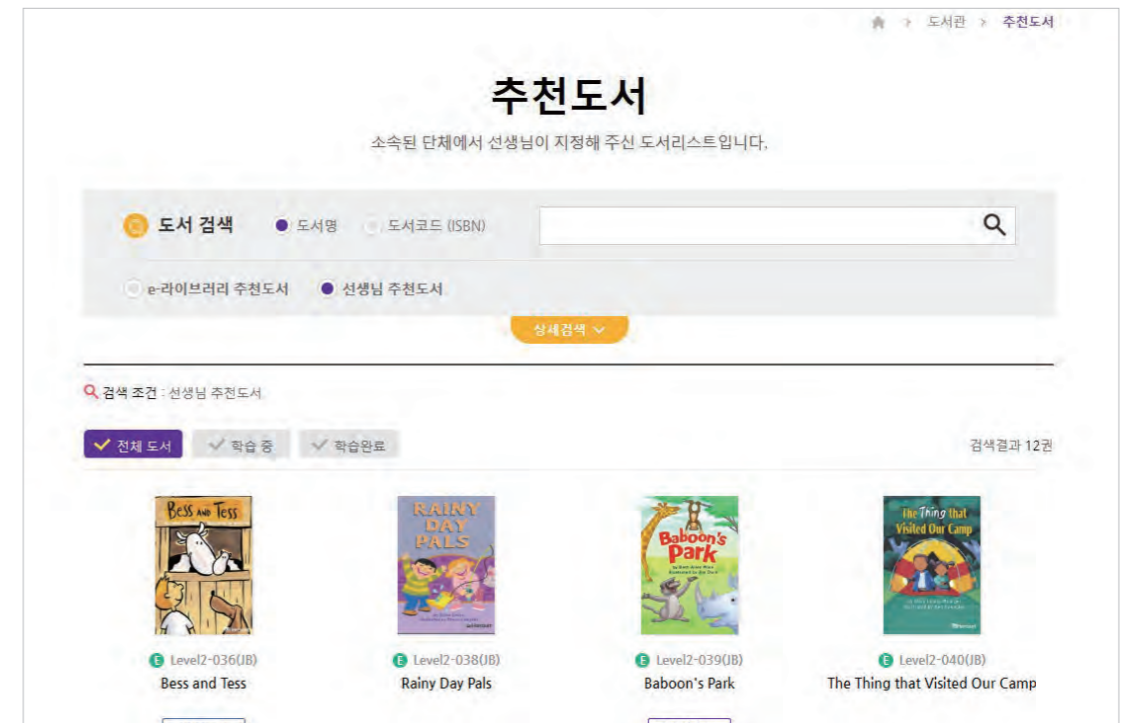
> 도서관 > 추천도서

추천도서

소속된 단체에서 선생님이 지정해 주신 도서리스트입니다.

도서 검색 도서명 도서코드 (ISBN)

e-라이브러리 추천도서 선생님 추천도서

상세검색

검색 조건 : 선생님 추천도서

전체 도서 학습 중 학습완료

검색결과 12권

Bess and Tess

E Level2-036(JB)
Bess and Tess

RAINY DAY PALS

E Level2-038(JB)
Rainy Day Pals

Baboon's Park

E Level2-039(JB)
Baboon's Park

The Thing that Visited Our Camp

E Level2-040(JB)
The Thing that Visited Our Camp